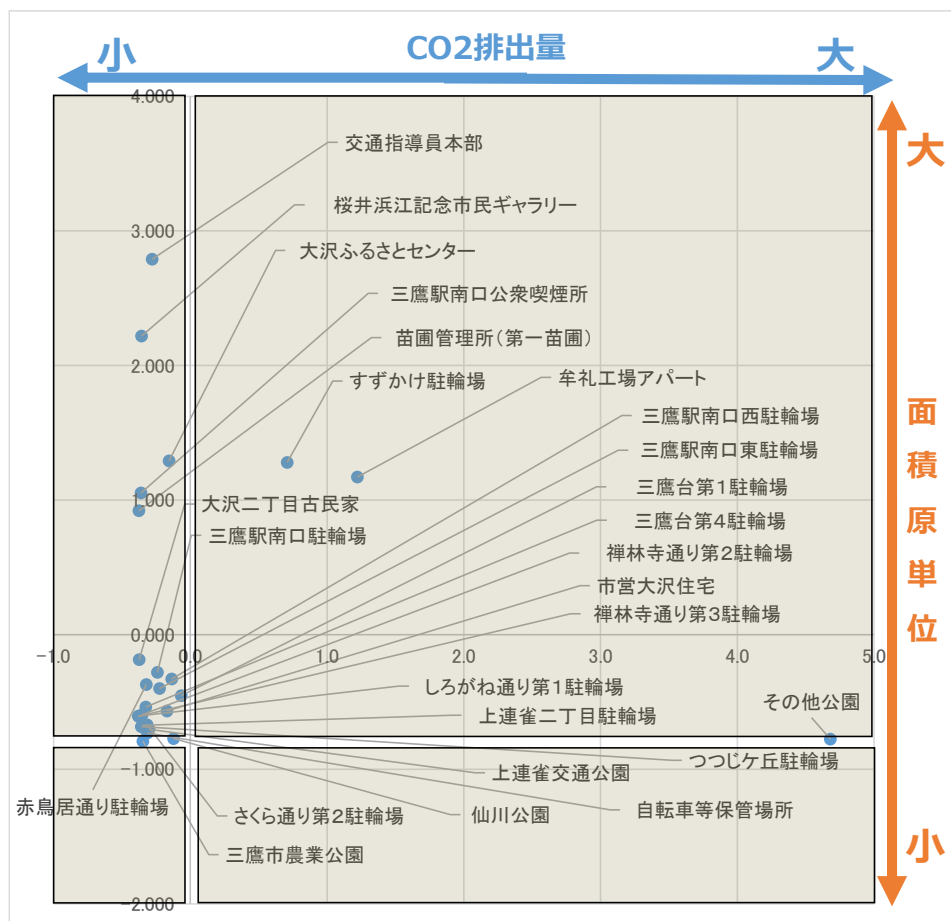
小 CO2排出量 大

大

面積原単位

小

4.000
3.000
2.000
1.000
0.000
-1.000
-2.000

-1.0
0.0
1.0
2.0
3.0
4.0
5.0

交通指導員本部
桜井浜江記念市民ギャラリー
大沢ふるさとセンター
三鷹駅南口公衆喫煙所
苗圃管理所（第一苗圃）
すずかけ駐輪場
牟礼工場アパート
三鷹駅南口西駐輪場
三鷹駅南口東駐輪場
三鷹台第1駐輪場
三鷹台第4駐輪場
禅林寺通り第2駐輪場
市営大沢住宅
禅林寺通り第3駐輪場
大沢二丁目古民家
三鷹駅南口駐輪場
しろがね通り第1駐輪場
上連雀二丁目駐輪場
その他公園
つつじケ丘駐輪場
上連雀交通公園
自転車等保管場所
仙川公園
さくら通り第2駐輪場
赤鳥居通り駐輪場
三鷹市農業公園